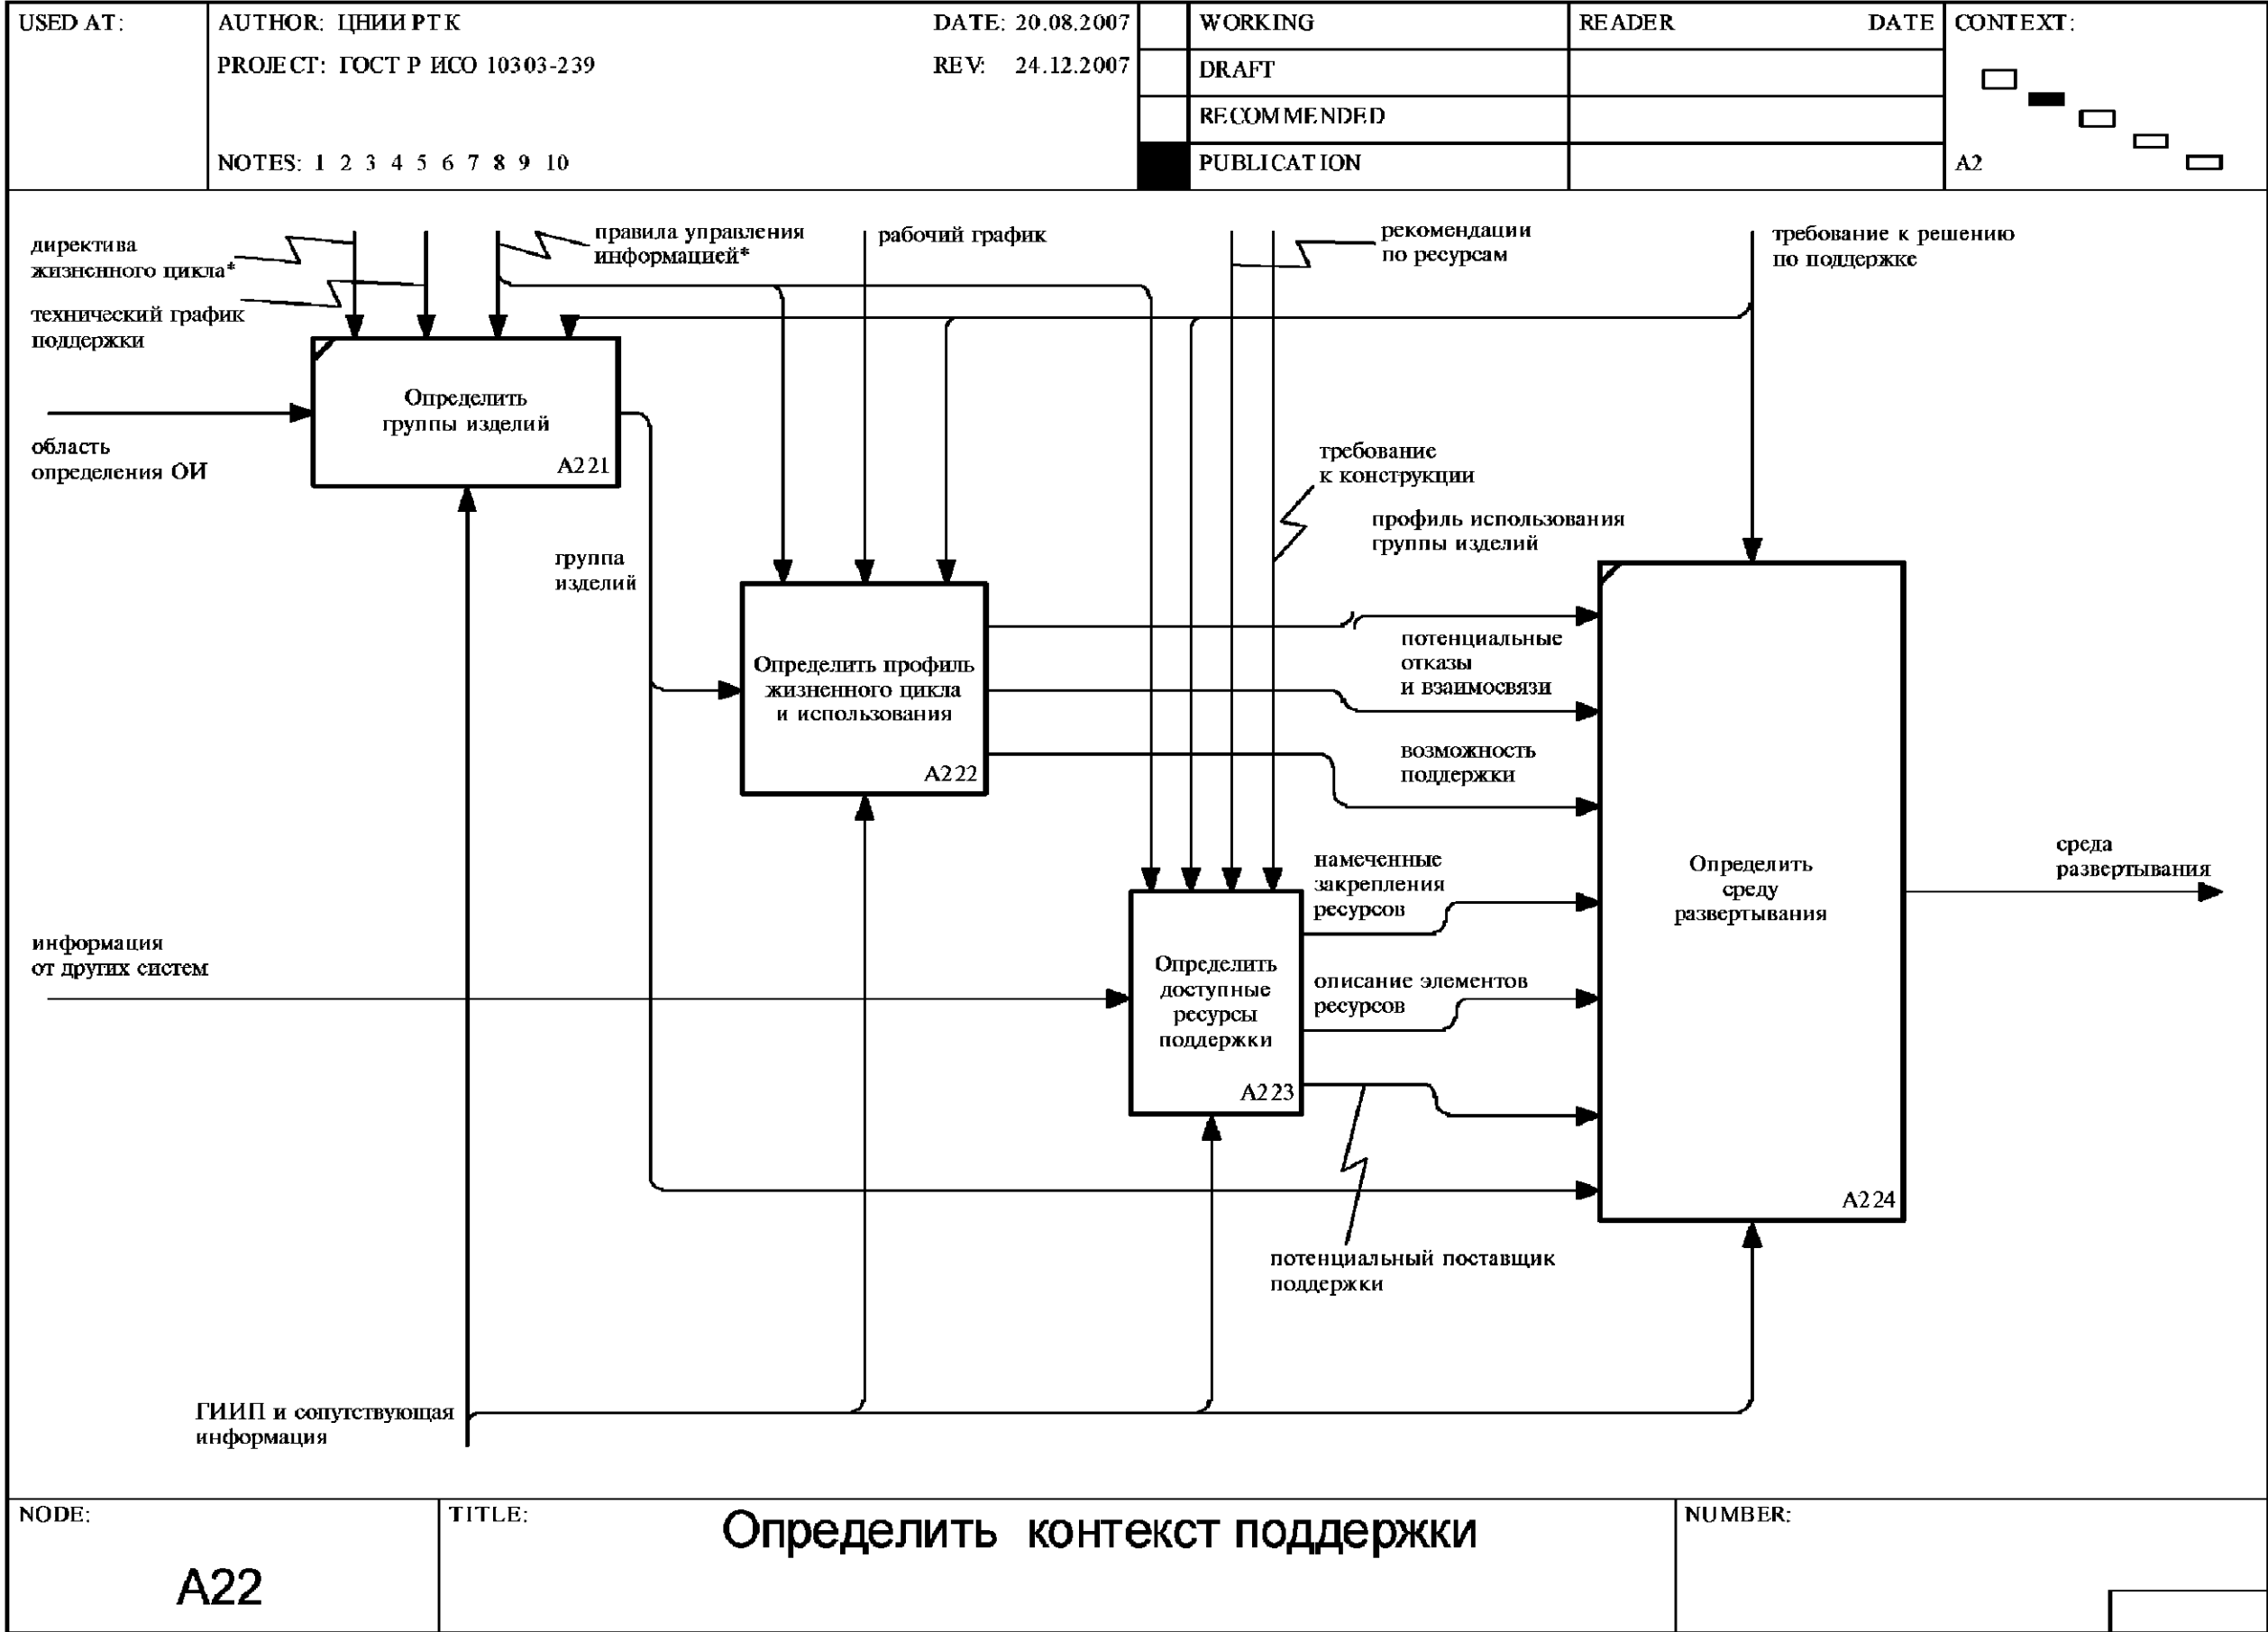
| USED AT: | AUTHOR: ЦНИИ РТК DATE: 20.08.2007 | | WORKING | READER DATE | CONTEXT: |
|---|---|---|---|---|---|
| | PROJECT: ГОСТ Р ИСО 10303-239 REV: 24.12.2007 | | DRAFT | | |
| | | | RECOMMENDED | | |
| | NOTES: 1 2 3 4 5 6 7 8 9 10 | | PUBLICATION | | A2 |

директива жизненного цикла*

технический график поддержки

правила управления информацией*

рабочий график

рекомендации по ресурсам

требование к решению по поддержке

Определить группы изделий

A221

область определения ОИ

требование к конструкции

профиль использования группы изделий

группа изделий

Определить профиль жизненного цикла и использования

A222

потенциальные отказы и взаимосвязи

возможность поддержки

намеченные закрепления ресурсов

Определить среду развертывания

среда развертывания

информация от других систем

Определить доступные ресурсы поддержки

A223

описание элементов ресурсов

A224

потенциальный поставщик поддержки

ГИИП и сопутствующая информация

| NODE: | TITLE: | NUMBER: |
|---|---|---|
| A22 | Определить контекст поддержки | |